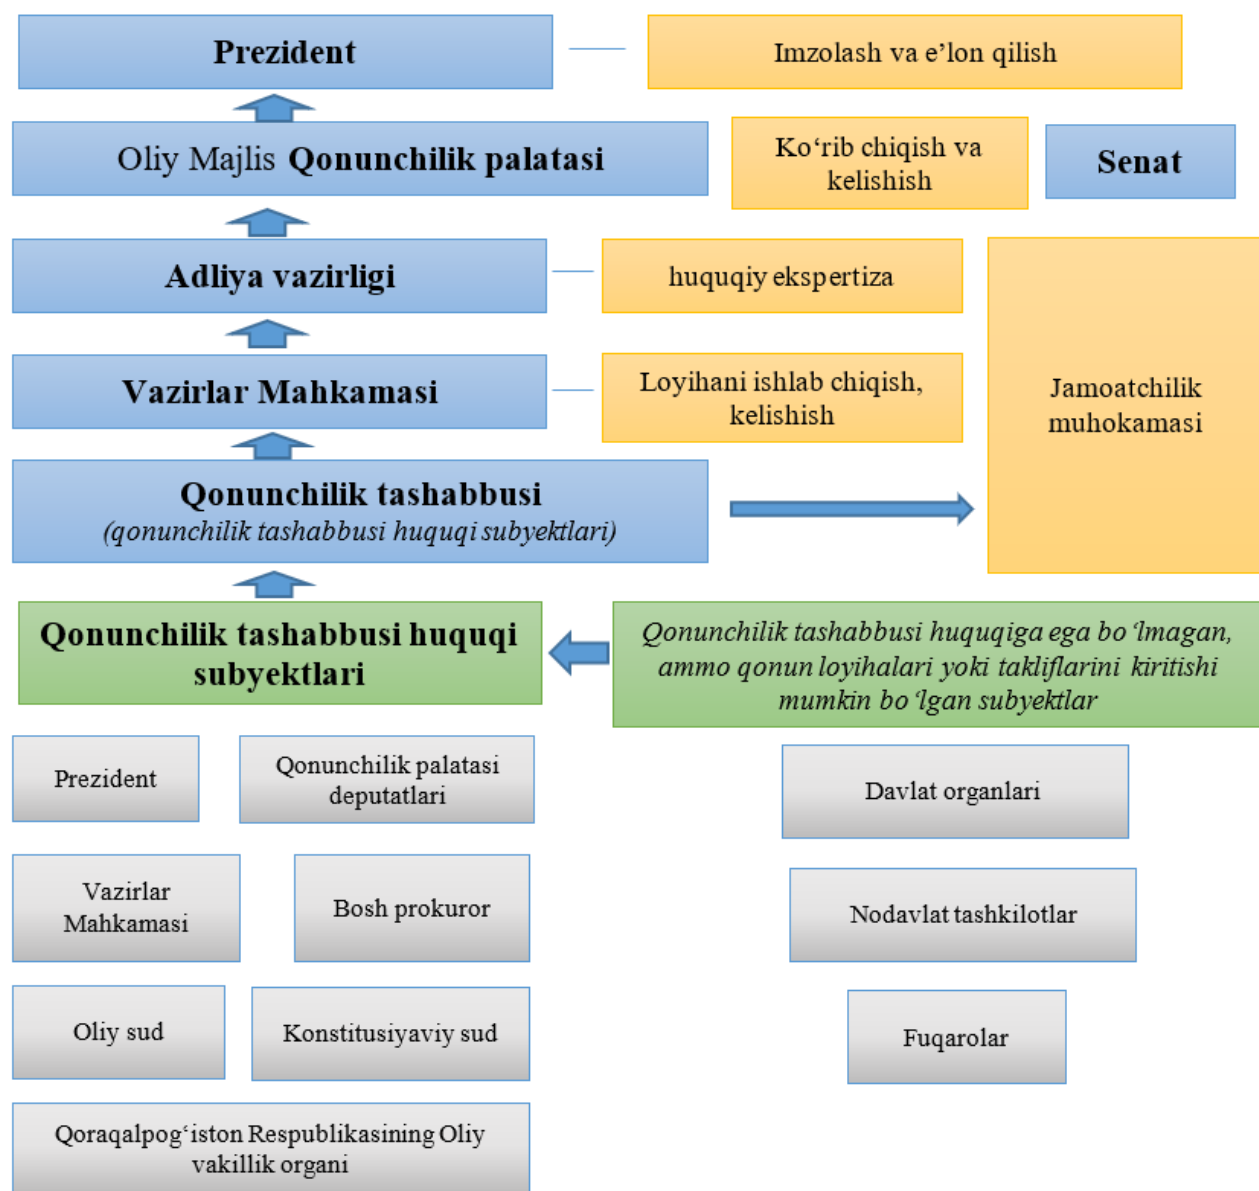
Prezident

Imzolash va e’lon qilish

Oliy Majlis Qonunchilik palatasi

Ko‘rib chiqish va kelishish

Senat

Adliya vazirligi

huquqiy ekspertiza

Vazirlar Mahkamasi

Loyihani ishlab chiqish, kelishish

Jamoatchilik muhokamasi

Qonunchilik tashabbusi
(qonunchilik tashabbusi huquqi subyektlari)

Qonunchilik tashabbusi huquqi subyektlari

Qonunchilik tashabbusi huquqiga ega bo‘lmagan, ammo qonun loyihalari yoki takliflarini kiritishi mumkin bo‘lgan subyektlar

Prezident

Qonunchilik palatasi deputatlari

Vazirlar Mahkamasi

Bosh prokuror

Oliy sud

Konstitusiyaviy sud

Qoraqalpog‘iston Respublikasining Oliy vakillik organi

Davlat organlari

Nodavlat tashkilotlar

Fuqarolar